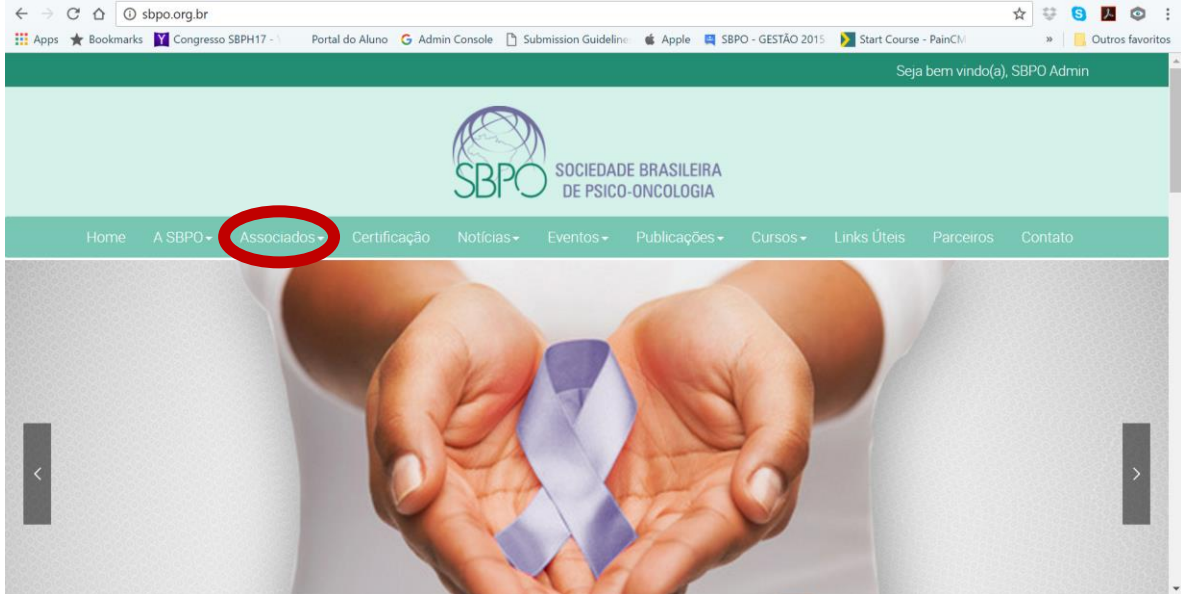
sbpo.org.br

Apps Bookmarks Congresso SBPH17 - Portal do Aluno Admin Console Submission Guideline Apple SBPO - GESTÃO 2015 Start Course - PainCM » Outros favoritos

Seja bem vindo(a), SBPO Admin

SBPO SOCIEDADE BRASILEIRA DE PSICO-ONCOLOGIA

Home A SBPO Associados Certificação Notícias Eventos Publicações Cursos Links Úteis Parceiros Contato

‹ ›